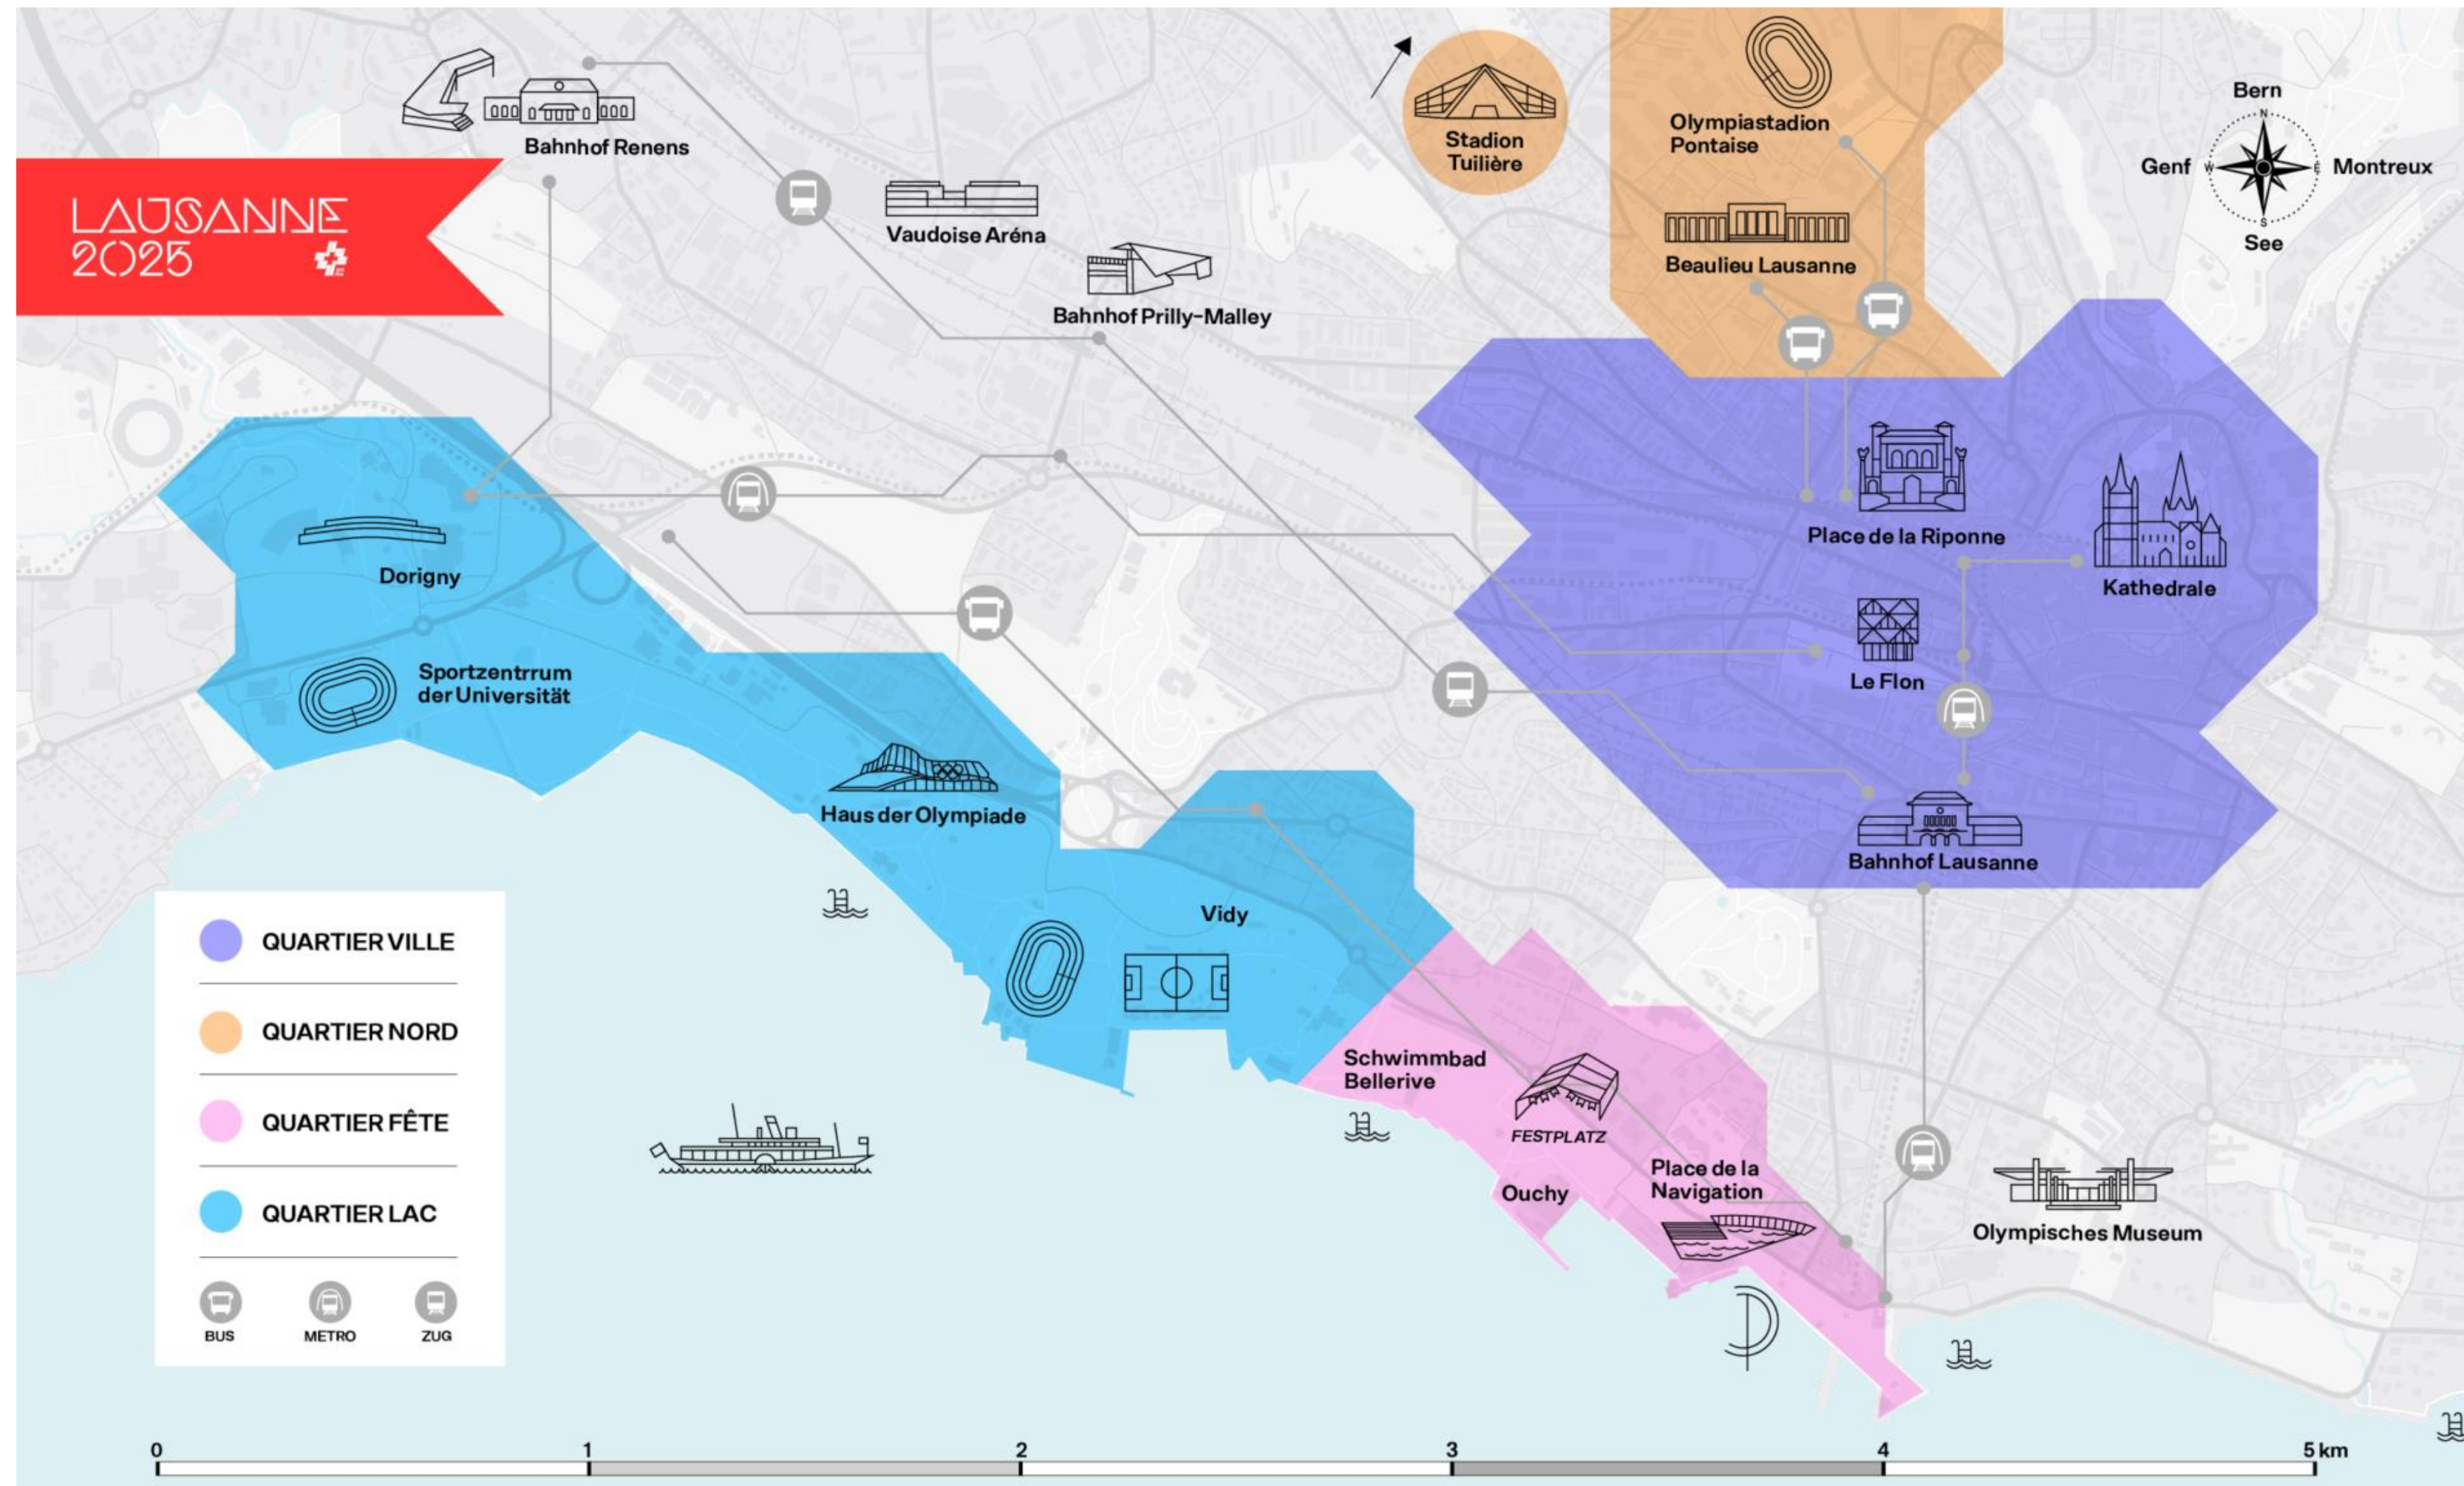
LAUSANNE 2025

Bahnhof Renens

Vaudoise Aréna

Bahnhof Prilly-Malley

Stadion Tuilière

Olympiastadion Pontaise

Beaulieu Lausanne

Bern

Genf

Montreux

See

N

S

W

E

Place de la Riponne

Kathedrale

Le Flon

Bahnhof Lausanne

Dorigny

Sportzentrrum der Universität

Haus der Olympiade

Vidy

Schwimmbad Bellerive

FESTPLATZ

Ouchy

Place de la Navigation

Olympisches Museum

QUARTIER VILLE

QUARTIER NORD

QUARTIER FÊTE

QUARTIER LAC

BUS

METRO

ZUG

0

1

2

3

4

5 km